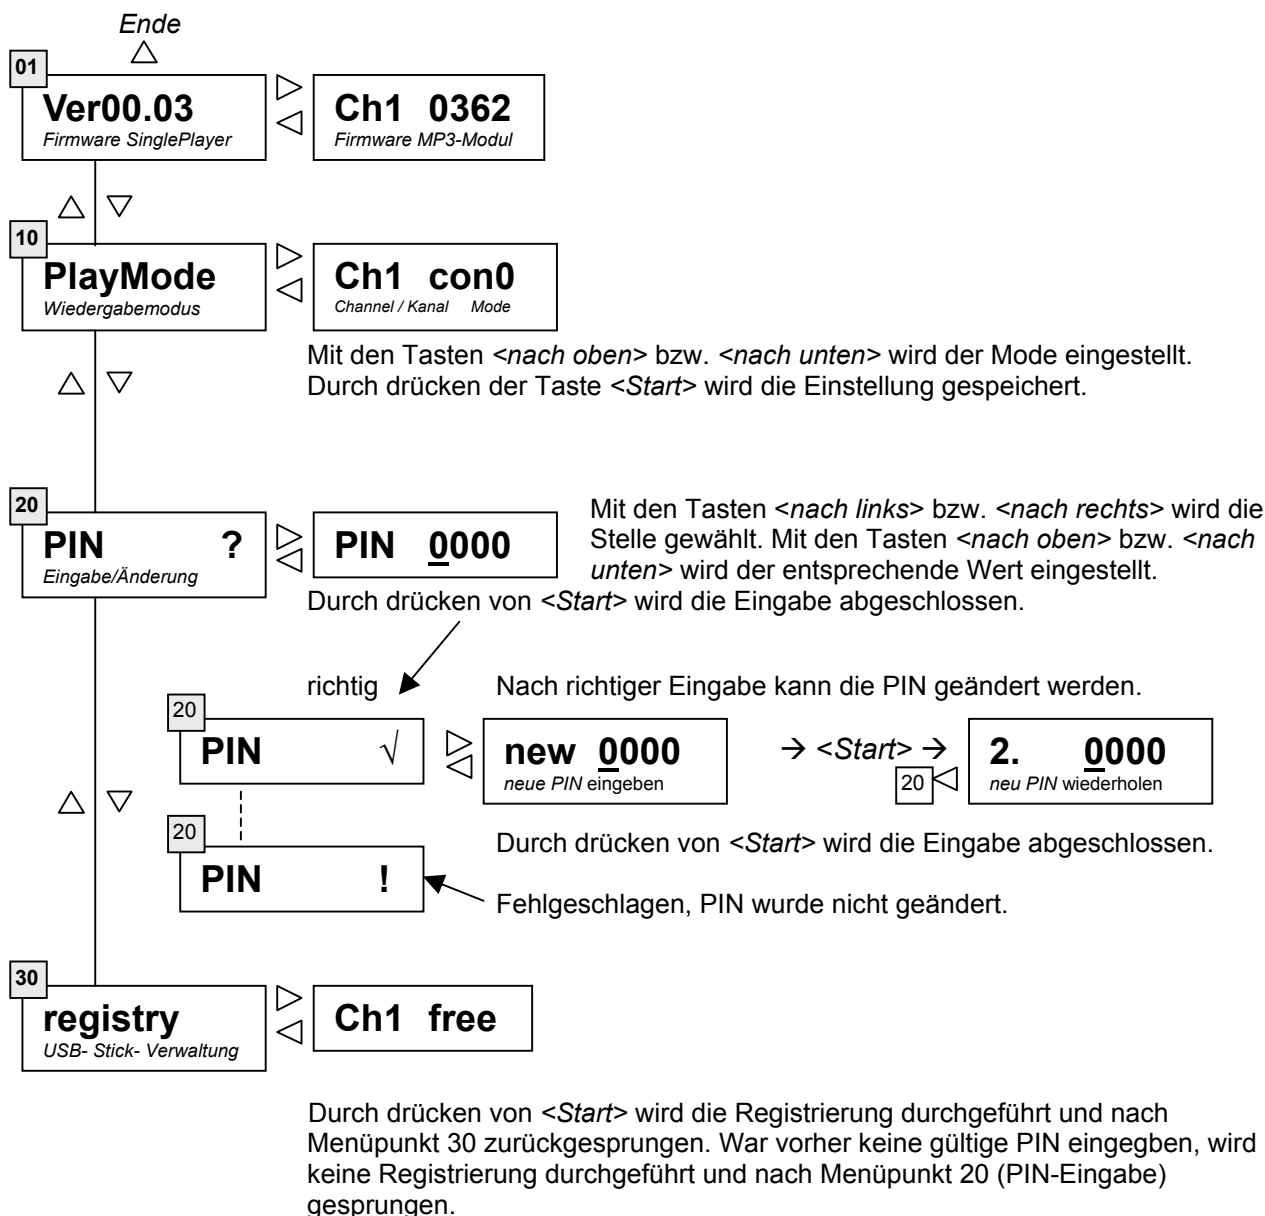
Ende

01

Ver00.03
Firmware SinglePlayer

Ch1 0362
Firmware MP3-Modul

10

PlayMode
Wiedergabemodus

Ch1 con0
Channel / Kanal Mode

Mit den Tasten <nach oben> bzw. <nach unten> wird der Mode eingestellt. Durch drücken der Taste <Start> wird die Einstellung gespeichert.

20

PIN ?
Eingabe/Änderung

PIN 0000

Mit den Tasten <nach links> bzw. <nach rechts> wird die Stelle gewählt. Mit den Tasten <nach oben> bzw. <nach unten> wird der entsprechende Wert eingestellt.
Durch drücken von <Start> wird die Eingabe abgeschlossen.

richtig

Nach richtiger Eingabe kann die PIN geändert werden.

20

PIN √

new 0000
neue PIN eingeben

→ <Start> →

2. 0000
neu PIN wiederholen

20

Durch drücken von <Start> wird die Eingabe abgeschlossen.

20

PIN !

Fehlgeschlagen, PIN wurde nicht geändert.

30

registry
USB- Stick- Verwaltung

Ch1 free

Durch drücken von <Start> wird die Registrierung durchgeführt und nach Menüpunkt 30 zurückgesprungen. War vorher keine gültige PIN eingegben, wird keine Registrierung durchgeführt und nach Menüpunkt 20 (PIN-Eingabe) gesprungen.